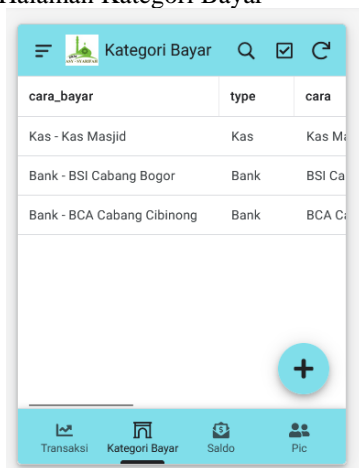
Halaman Kategori Bayar

Kategori Bayar

| cara_bayar | type | cara |
|---|---|---|
| Kas - Kas Masjid | Kas | Kas M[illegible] |
| Bank - BSI Cabang Bogor | Bank | BSI Ca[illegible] |
| Bank - BCA Cabang Cibinong | Bank | BCA C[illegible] |

+

Transaksi Kategori Bayar Saldo Pic